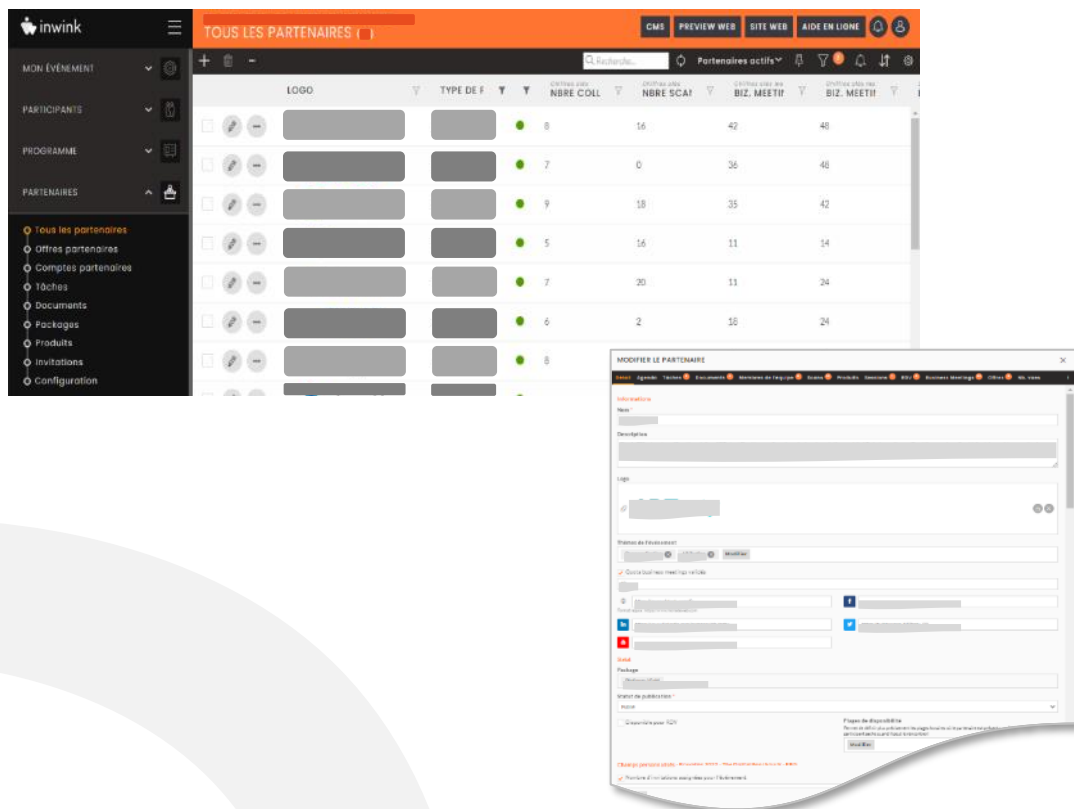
inwink

MON ÉVÉNEMENT

PARTICIPANTS

PROGRAMME

PARTENAIRES

Tous les partenaires
Offres partenaires
Comptes partenaires
Tâches
Documents
Packages
Produits
Invitations
Configuration

TOUS LES PARTENAIRES ( )

CMS PREVIEW WEB SITE WEB AIDE EN LIGNE

Recherche... Partenaires actifs

| | LOGO | TYPE DE F | | | Chiffres clés NBRE COLL | Chiffres clés NBRE SCAN | Chiffres clés BIZ. MEETIN | Chiffres clés BIZ. MEETIN |
|---|---|---|---|---|---|---|---|---|
| | | | | | 8 | 16 | 42 | 48 |
| | | | | | 7 | 0 | 36 | 48 |
| | | | | | 9 | 18 | 35 | 42 |
| | | | | | 5 | 16 | 11 | 14 |
| | | | | | 7 | 20 | 11 | 24 |
| | | | | | 6 | 2 | 18 | 24 |
| | | | | | 8 | | | |

MODIFIER LE PARTENAIRE

Détail Agenda Tâches Documents Membres de l'équipe Scans Produits Sessions Biz Business Meetings Offres Ma. vues

Informations
Nom *
Description
Logo
Thèmes de l'événement
Modifier
Quota business meetings validés
Infos
Package
Statut de publication *
Disponible pour 1:1
Plages de disponibilité
Modifier
Champs personnalisés
Nombre d'invitations autorisées pour l'événement